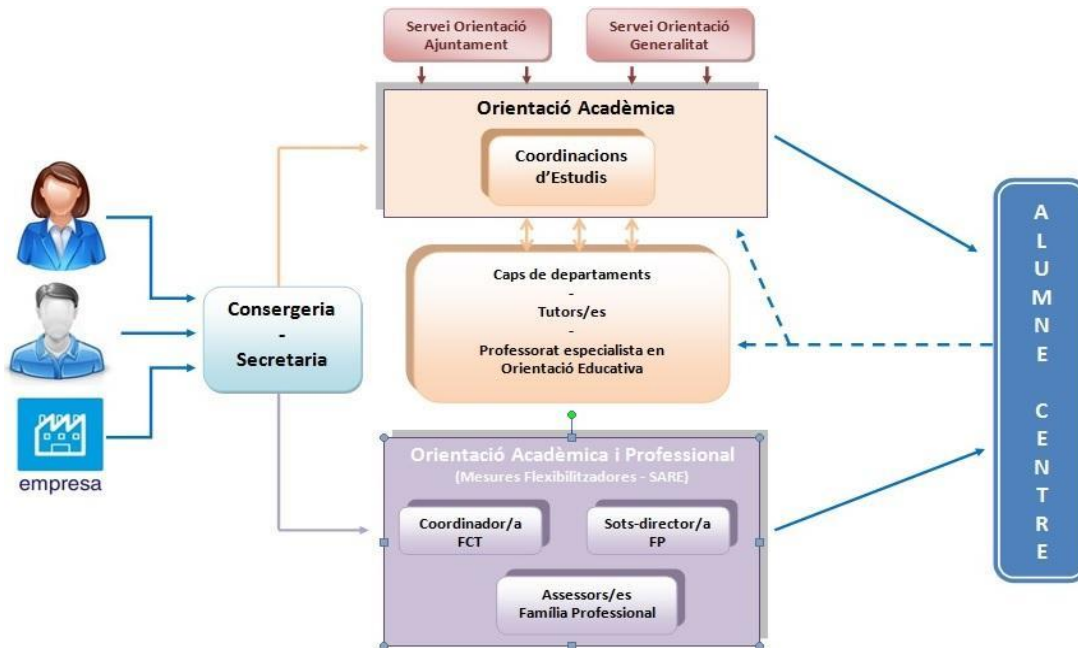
Servei Orientació Ajuntament

Servei Orientació Generalitat

Orientació Acadèmica

Coordinacions d'Estudis

Caps de departaments
-
Tutors/es
-
Professorat especialista en Orientació Educativa

Consergeria
-
Secretaria

empresa

Orientació Acadèmica i Professional
(Mesures Flexibilitzadores - SARE)

Coordinador/a FCT

Sots-director/a FP

Assessors/es Família Professional

A
L
U
M
N
E

C
E
N
T
R
E